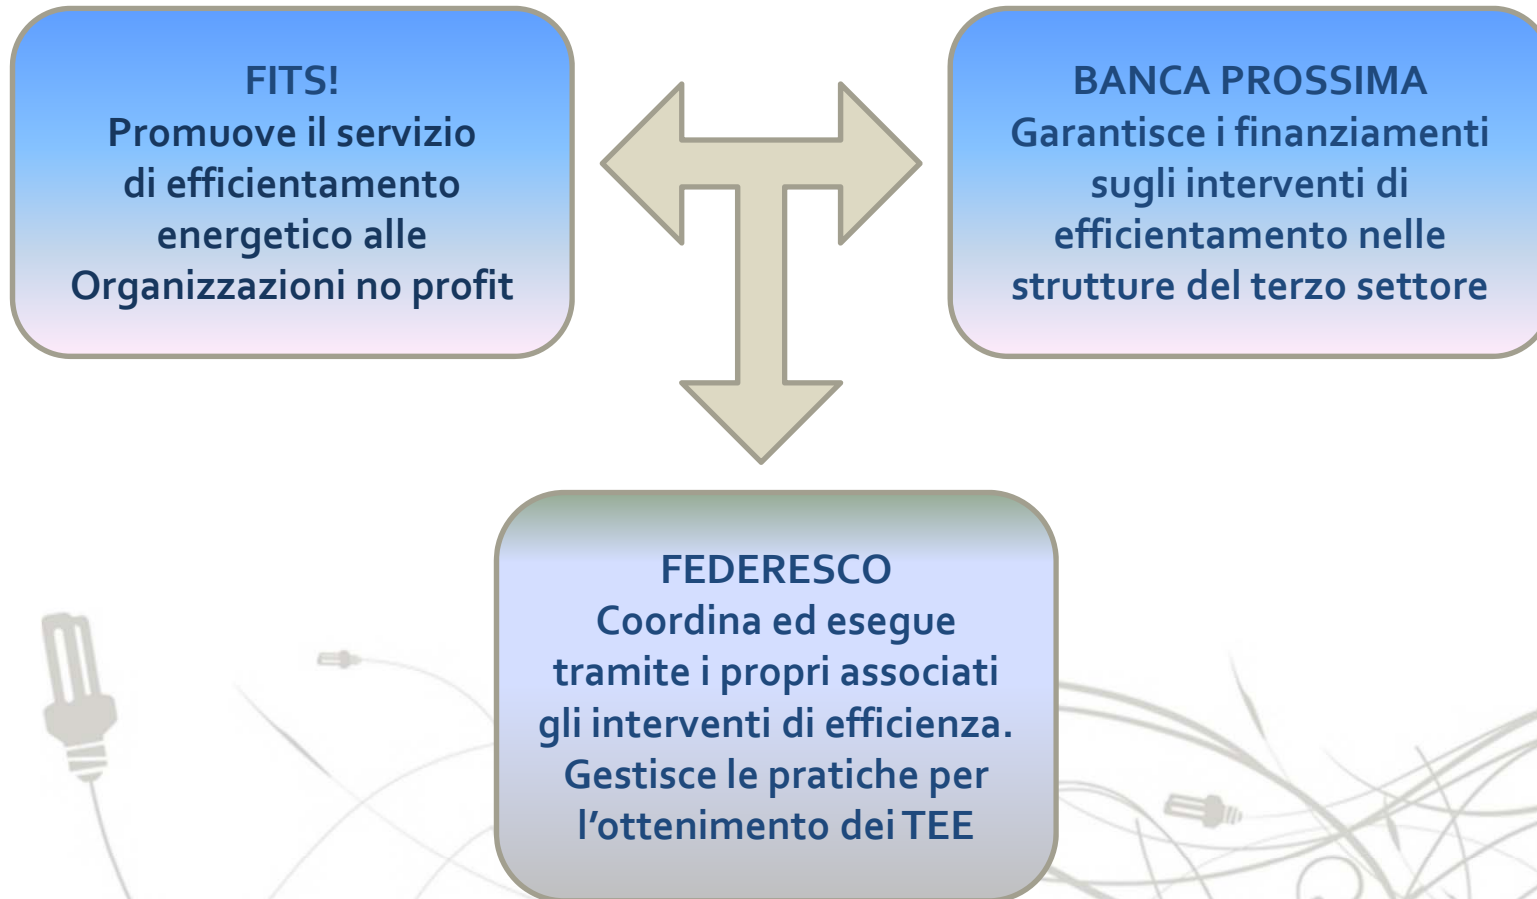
FITS!
Promuove il servizio di efficientamento energetico alle Organizzazioni no profit

BANCA PROSSIMA
Garantisce i finanziamenti sugli interventi di efficientamento nelle strutture del terzo settore

FEDERESCO
Coordina ed esegue tramite i propri associati gli interventi di efficienza. Gestisce le pratiche per l'ottenimento dei TEE